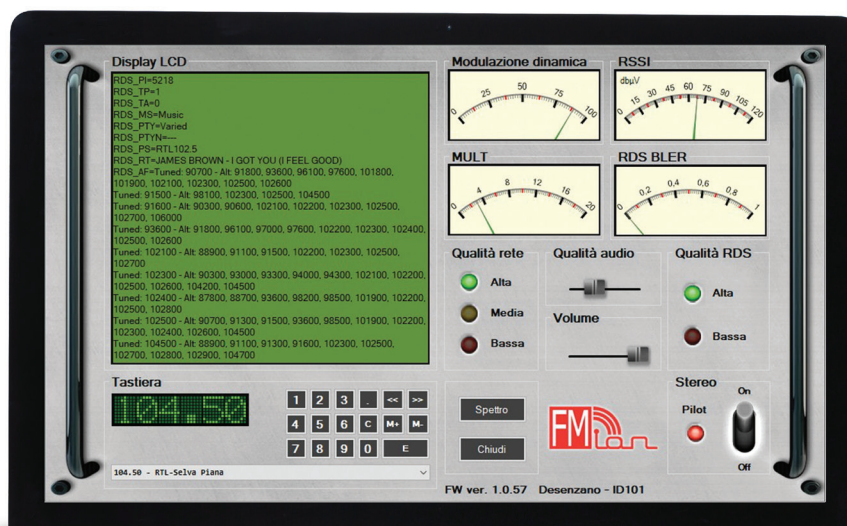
Display LCD

RDS_PI=5218
RDS_TP=1
RDS_TA=0
RDS_MS=Music
RDS_PTY=Varied
RDS_PTYN=---
RDS_PS=RTL102.5
RDS_RT=JAMES BROWN - I GOT YOU (I FEEL GOOD)
RDS_AF=Tuned: 90700 - Alt: 91800, 93600, 96100, 97600, 101800, 101900, 102100, 102300, 102500, 102600
Tuned: 91500 - Alt: 98100, 102300, 102500, 104500
Tuned: 91600 - Alt: 90300, 90600, 102100, 102200, 102300, 102500, 102700, 106000
Tuned: 93600 - Alt: 91800, 96100, 97000, 97600, 102200, 102300, 102400, 102500, 102600
Tuned: 102100 - Alt: 88900, 91100, 91500, 102200, 102300, 102500, 102700
Tuned: 102300 - Alt: 90300, 93000, 93300, 94000, 94300, 102100, 102200, 102500, 102600, 104200, 104500
Tuned: 102400 - Alt: 87800, 88700, 93600, 98200, 98500, 101900, 102200, 102500, 102800
Tuned: 102500 - Alt: 90700, 91300, 91500, 93600, 98500, 101900, 102200, 102300, 102400, 102600, 104500
Tuned: 104500 - Alt: 88900, 91100, 91300, 91600, 102300, 102500, 102700, 102800, 102900, 104700

Modulazione dinamica
0 25 50 75 100

RSSI
dbµV
0 15 30 45 60 75 90 105 120

MULT
0 4 8 12 16 20

RDS BLER
0 0,2 0,4 0,6 0,8 1

Qualità rete
Alta
Media
Bassa

Qualità audio

Volume

Qualità RDS
Alta
Bassa

Tastiera
104.50
1 2 3 . << >>
4 5 6 C M+ M-
7 8 9 0 E
104.50 - RTL-Selva Piana

Spettro
Chiudi

FM lon

Stereo
Pilot
On
Off

FW ver. 1.0.57 Desenzano - ID101